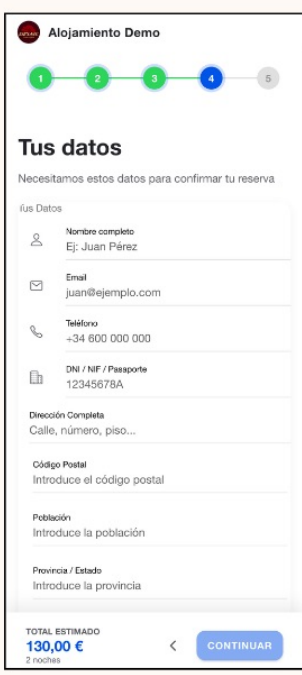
Alojamiento Demo

1 2 3 4 5

Tus datos

Necesitamos estos datos para confirmar tu reserva

ʼus Datos

Nombre completo
Ej: Juan Pérez

Email
juan@ejemplo.com

Teléfono
+34 600 000 000

DNI / NIF / Passaporte
12345678A

Dirección Completa
Calle, número, piso...

Código Postal
Introduce el código postal

Población
Introduce la población

Provincia / Estado
Introduce la provincia

TOTAL ESTIMADO
130,00 €
2 noches

<

CONTINUAR